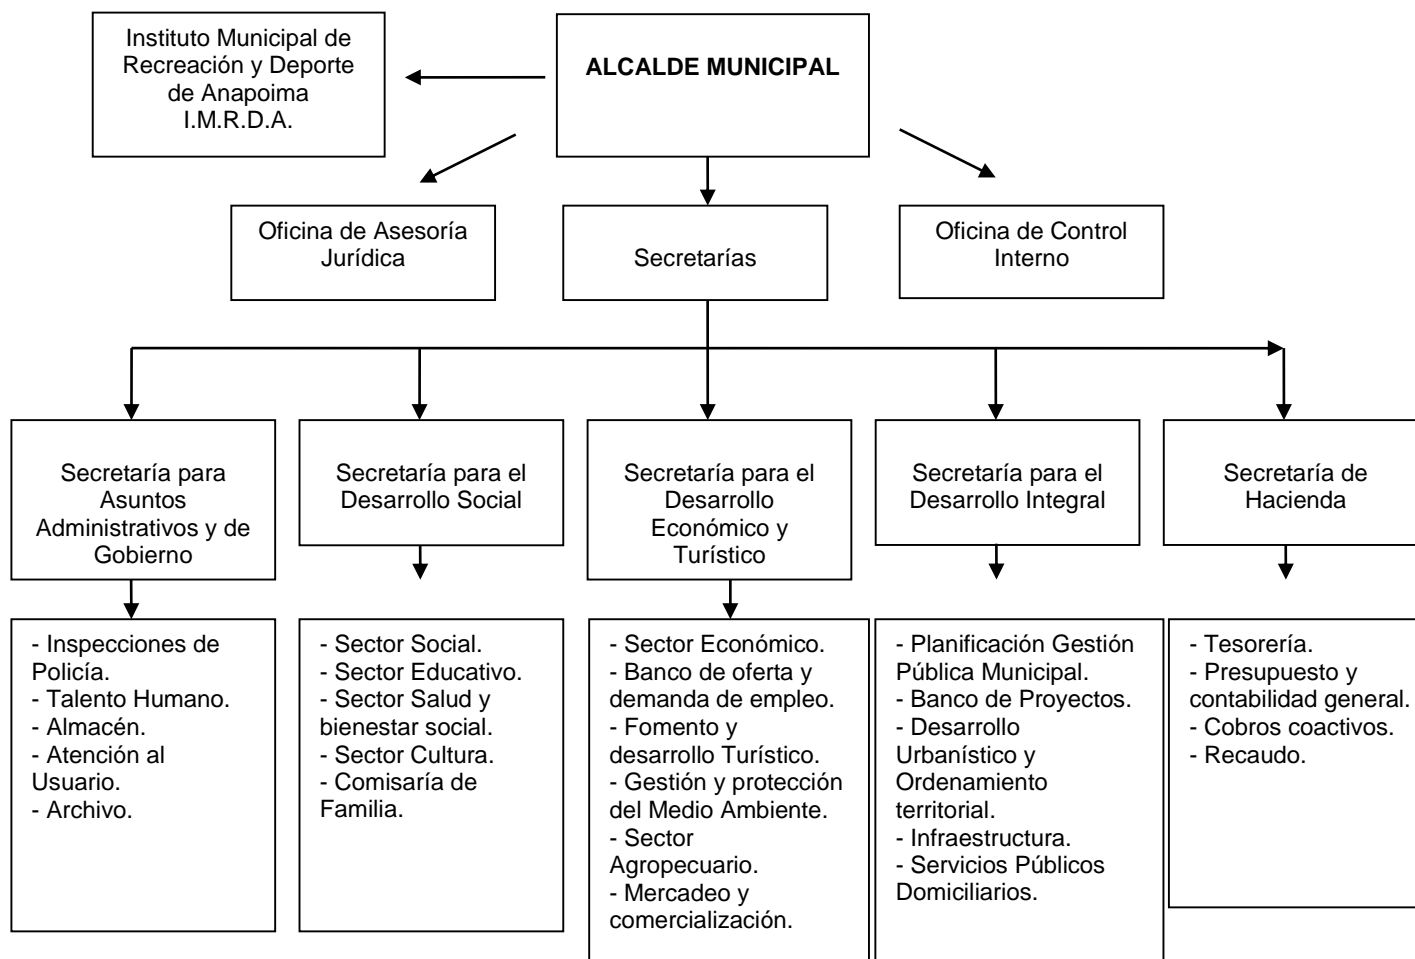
ALCALDE MUNICIPAL

Instituto Municipal de Recreación y Deporte de Anapoima I.M.R.D.A.

Oficina de Asesoría Jurídica

Secretarías

Oficina de Control Interno

Secretaría para Asuntos Administrativos y de Gobierno

- Inspecciones de Policía.
- Talento Humano.
- Almacén.
- Atención al Usuario.
- Archivo.

Secretaría para el Desarrollo Social

- Sector Social.
- Sector Educativo.
- Sector Salud y bienestar social.
- Sector Cultura.
- Comisaría de Familia.

Secretaría para el Desarrollo Económico y Turístico

- Sector Económico.
- Banco de oferta y demanda de empleo.
- Fomento y desarrollo Turístico.
- Gestión y protección del Medio Ambiente.
- Sector Agropecuario.
- Mercadeo y comercialización.

Secretaría para el Desarrollo Integral

- Planificación Gestión Pública Municipal.
- Banco de Proyectos.
- Desarrollo Urbanístico y Ordenamiento territorial.
- Infraestructura.
- Servicios Públicos Domiciliarios.

Secretaría de Hacienda

- Tesorería.
- Presupuesto y contabilidad general.
- Cobros coactivos.
- Recaudo.